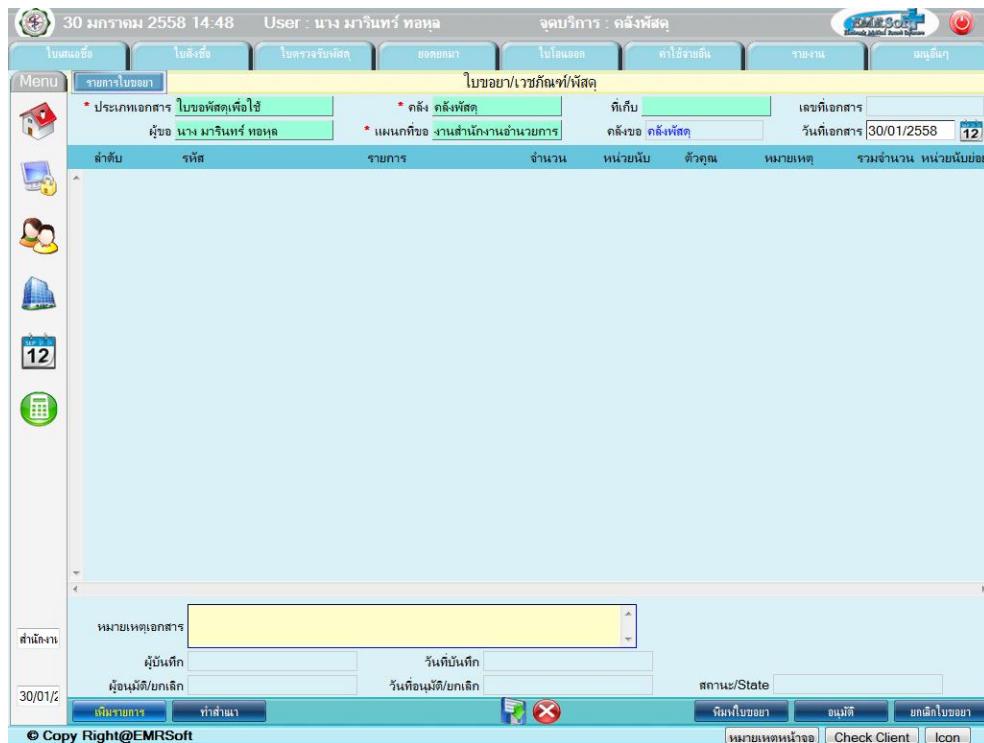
30 มกราคม 2558 14:48 User : นาง มารินทร์ ทอหุล จุดบริการ : คลังพัสดุ

EMRSoft

ใบเสนอซื้อ ใบสั่งซื้อ ใบตรวจรับพัสดุ ยอดยกมา ใบโอนออก ค่าใช้จ่ายอื่น รายงาน เมนูอื่นๆ

Menu รายการใบขอยา

ใบขอยา/เวชภัณฑ์/พัสดุ

* ประเภทเอกสาร ใบขอพัสดุเพื่อใช้ * คลัง คลังพัสดุ ที่เก็บ เลขที่เอกสาร

ผู้ขอ นาง มารินทร์ ทอหุล * แผนกที่ขอ งานสำนักงานอำนวยการ คลังขอ คลังพัสดุ วันที่เอกสาร 30/01/2558 12

| ลำดับ | รหัส | รายการ | จำนวน | หน่วยนับ | ตัวคูณ | หมายเหตุ | รวมจำนวน | หน่วยนับย่อย |
|---|---|---|---|---|---|---|---|---|

12

หมายเหตุเอกสาร

สำนักงาน

ผู้บันทึก วันที่บันทึก

ผู้อนุมัติ/ยกเลิก วันที่อนุมัติ/ยกเลิก สถานะ/State

30/01/2

เพิ่มรายการ ทำสำเนา พิมพ์ใบขอยา อนุมัติ ยกเลิกใบขอยา

© Copy Right@EMRSoft หมายเหตุหน้าจอ Check Client Icon